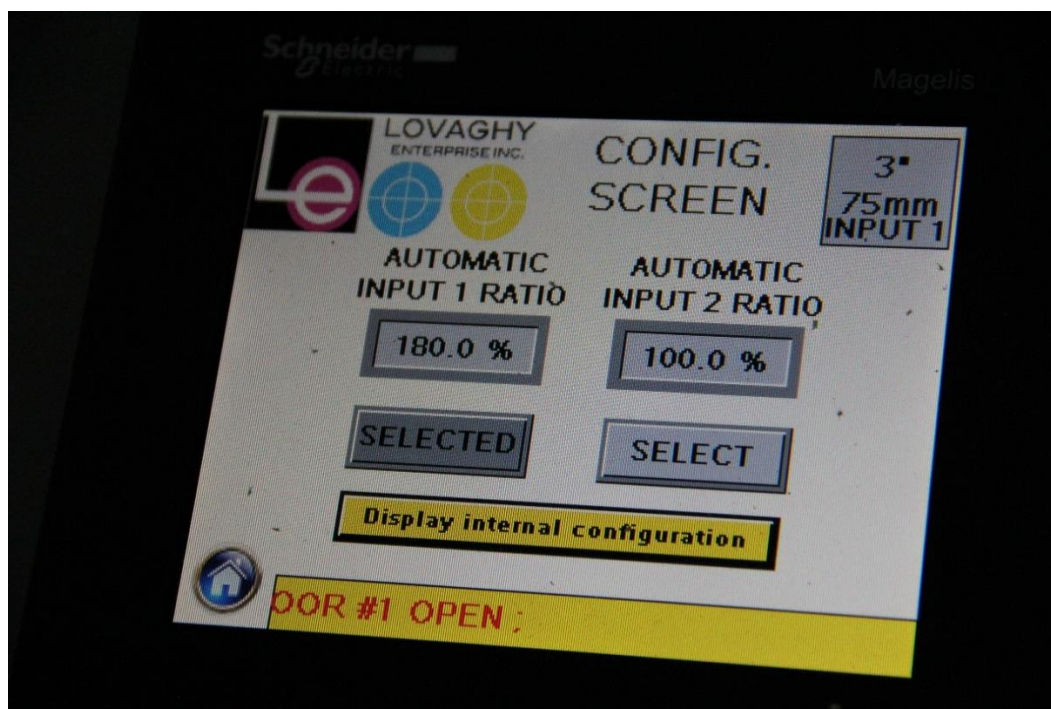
Schneider Electric

Magelis

LOVAGHY
ENTERPRISE INC.

CONFIG.
SCREEN

3"
75mm
INPUT 1

AUTOMATIC
INPUT 1 RATIO

AUTOMATIC
INPUT 2 RATIO

180.0 %

100.0 %

SELECTED

SELECT

Display internal configuration

OOR #1 OPEN ;